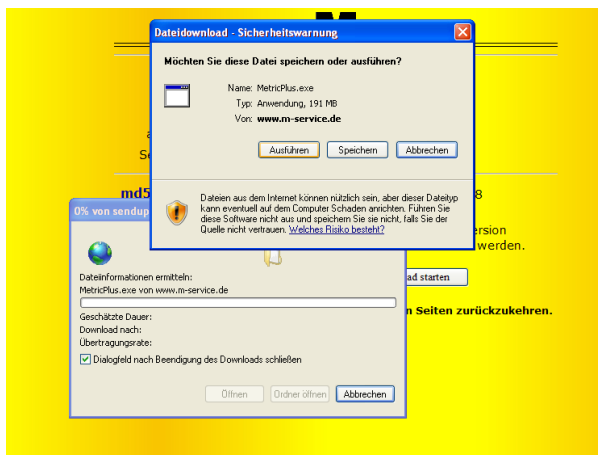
Dateidownload - Sicherheitswarnung

Möchten Sie diese Datei speichern oder ausführen?

Name: MetricPlus.exe
Typ: Anwendung, 191 MB
Von: www.m-service.de

Ausführen Speichern Abbrechen

Dateien aus dem Internet können nützlich sein, aber dieser Dateityp kann eventuell auf dem Computer Schaden anrichten. Führen Sie diese Software nicht aus und speichern Sie sie nicht, falls Sie der Quelle nicht vertrauen. Welches Risiko besteht?

0% von sendup

Dateiinformationen ermitteln:
MetricPlus.exe von www.m-service.de

Geschätzte Dauer:
Download nach:
Übertragungsrate:

Dialogfeld nach Beendigung des Downloads schließen

Öffnen Ordner öffnen Abbrechen

md5
8
ersion
werden.
ad starten
n Seiten zurückzukehren.